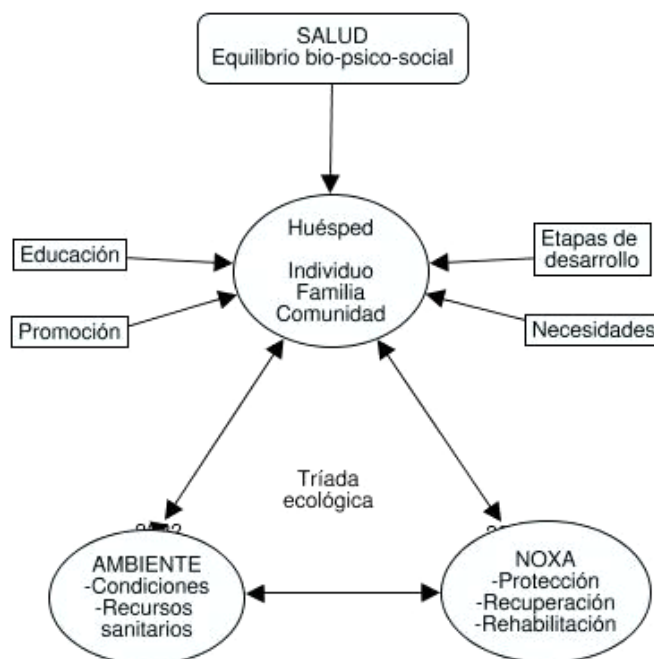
SALUD
Equilibrio bio-psico-social

Educación

Promoción

Huésped

Individuo
Familia
Comunidad

Etapas de desarrollo

Necesidades

Tríada ecológica

AMBIENTE
-Condiciones
-Recursos sanitarios

NOXA
-Protección
-Recuperación
-Rehabilitación